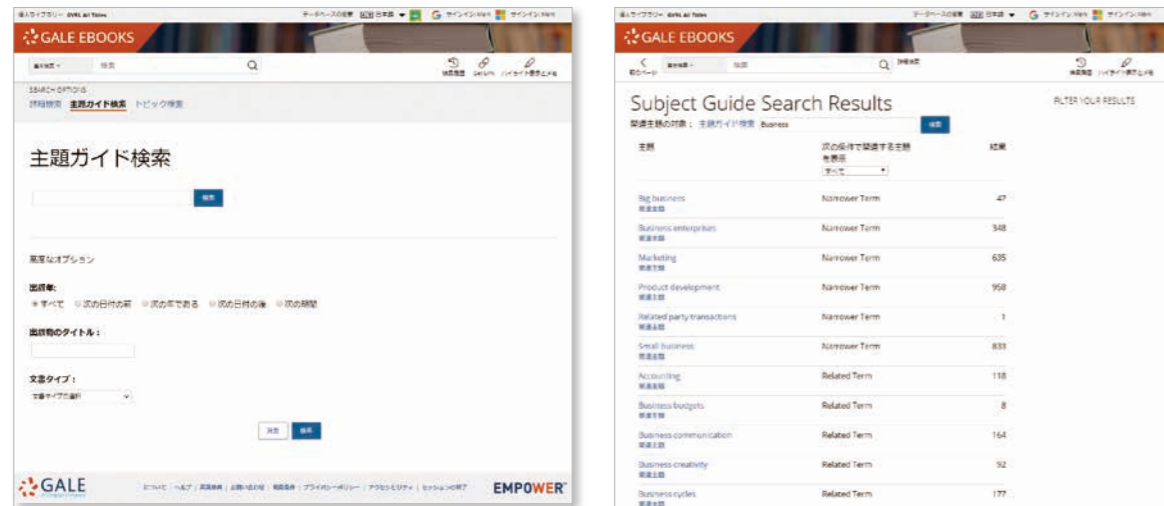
GALE EBOOKS

SEARCH OPTIONS
詳細検索 主題ガイド検索 トピック検索

主題ガイド検索

検索

高度なオプション

出版年:
すべて 次の日付の前 次の年である 次の日付の後 次の期間

出版物のタイトル:

文書タイプ:

消去 検索

GALE

EMPOWER

GALE EBOOKS

Subject Guide Search Results

関連主題の対象: 主題ガイド検索 Business 検索

FILTER YOUR RESULTS

| 主題 | 次の条件で関連する主題を表示 すべて | 結果 |
|---|---|---|
| Big business 関連主題 | Narrower Term | 47 |
| Business enterprises 関連主題 | Narrower Term | 348 |
| Marketing 関連主題 | Narrower Term | 635 |
| Product development 関連主題 | Narrower Term | 958 |
| Related party transactions 関連主題 | Narrower Term | 1 |
| Small business 関連主題 | Narrower Term | 833 |
| Accounting 関連主題 | Related Term | 118 |
| Business budgets 関連主題 | Related Term | 8 |
| Business communication 関連主題 | Related Term | 164 |
| Business creativity 関連主題 | Related Term | 92 |
| Business cycles 関連主題 | Related Term | 177 |